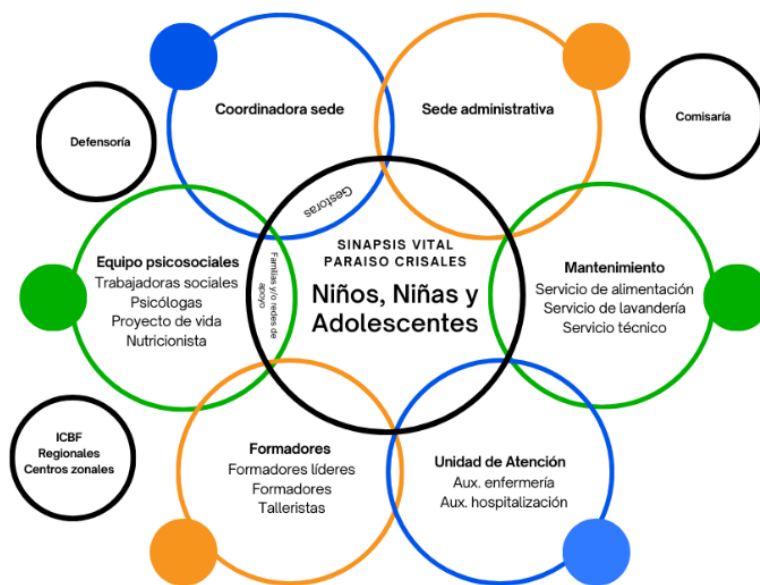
Coordinadora sede

Sede administrativa

Defensoría

Comisaría

Gestoras

SINAPSIS VITAL
PARAISO CRISALES

Niños, Niñas y Adolescentes

Familias y/o redes de apoyo

Equipo psicosociales
Trabajadoras sociales
Psicólogas
Proyecto de vida
Nutricionista

Mantenimiento
Servicio de alimentación
Servicio de lavandería
Servicio técnico

ICBF
Regionales
Centros zonales

Formadores
Formadores líderes
Formadores
Talleristas

Unidad de Atención
Aux. enfermería
Aux. hospitalización